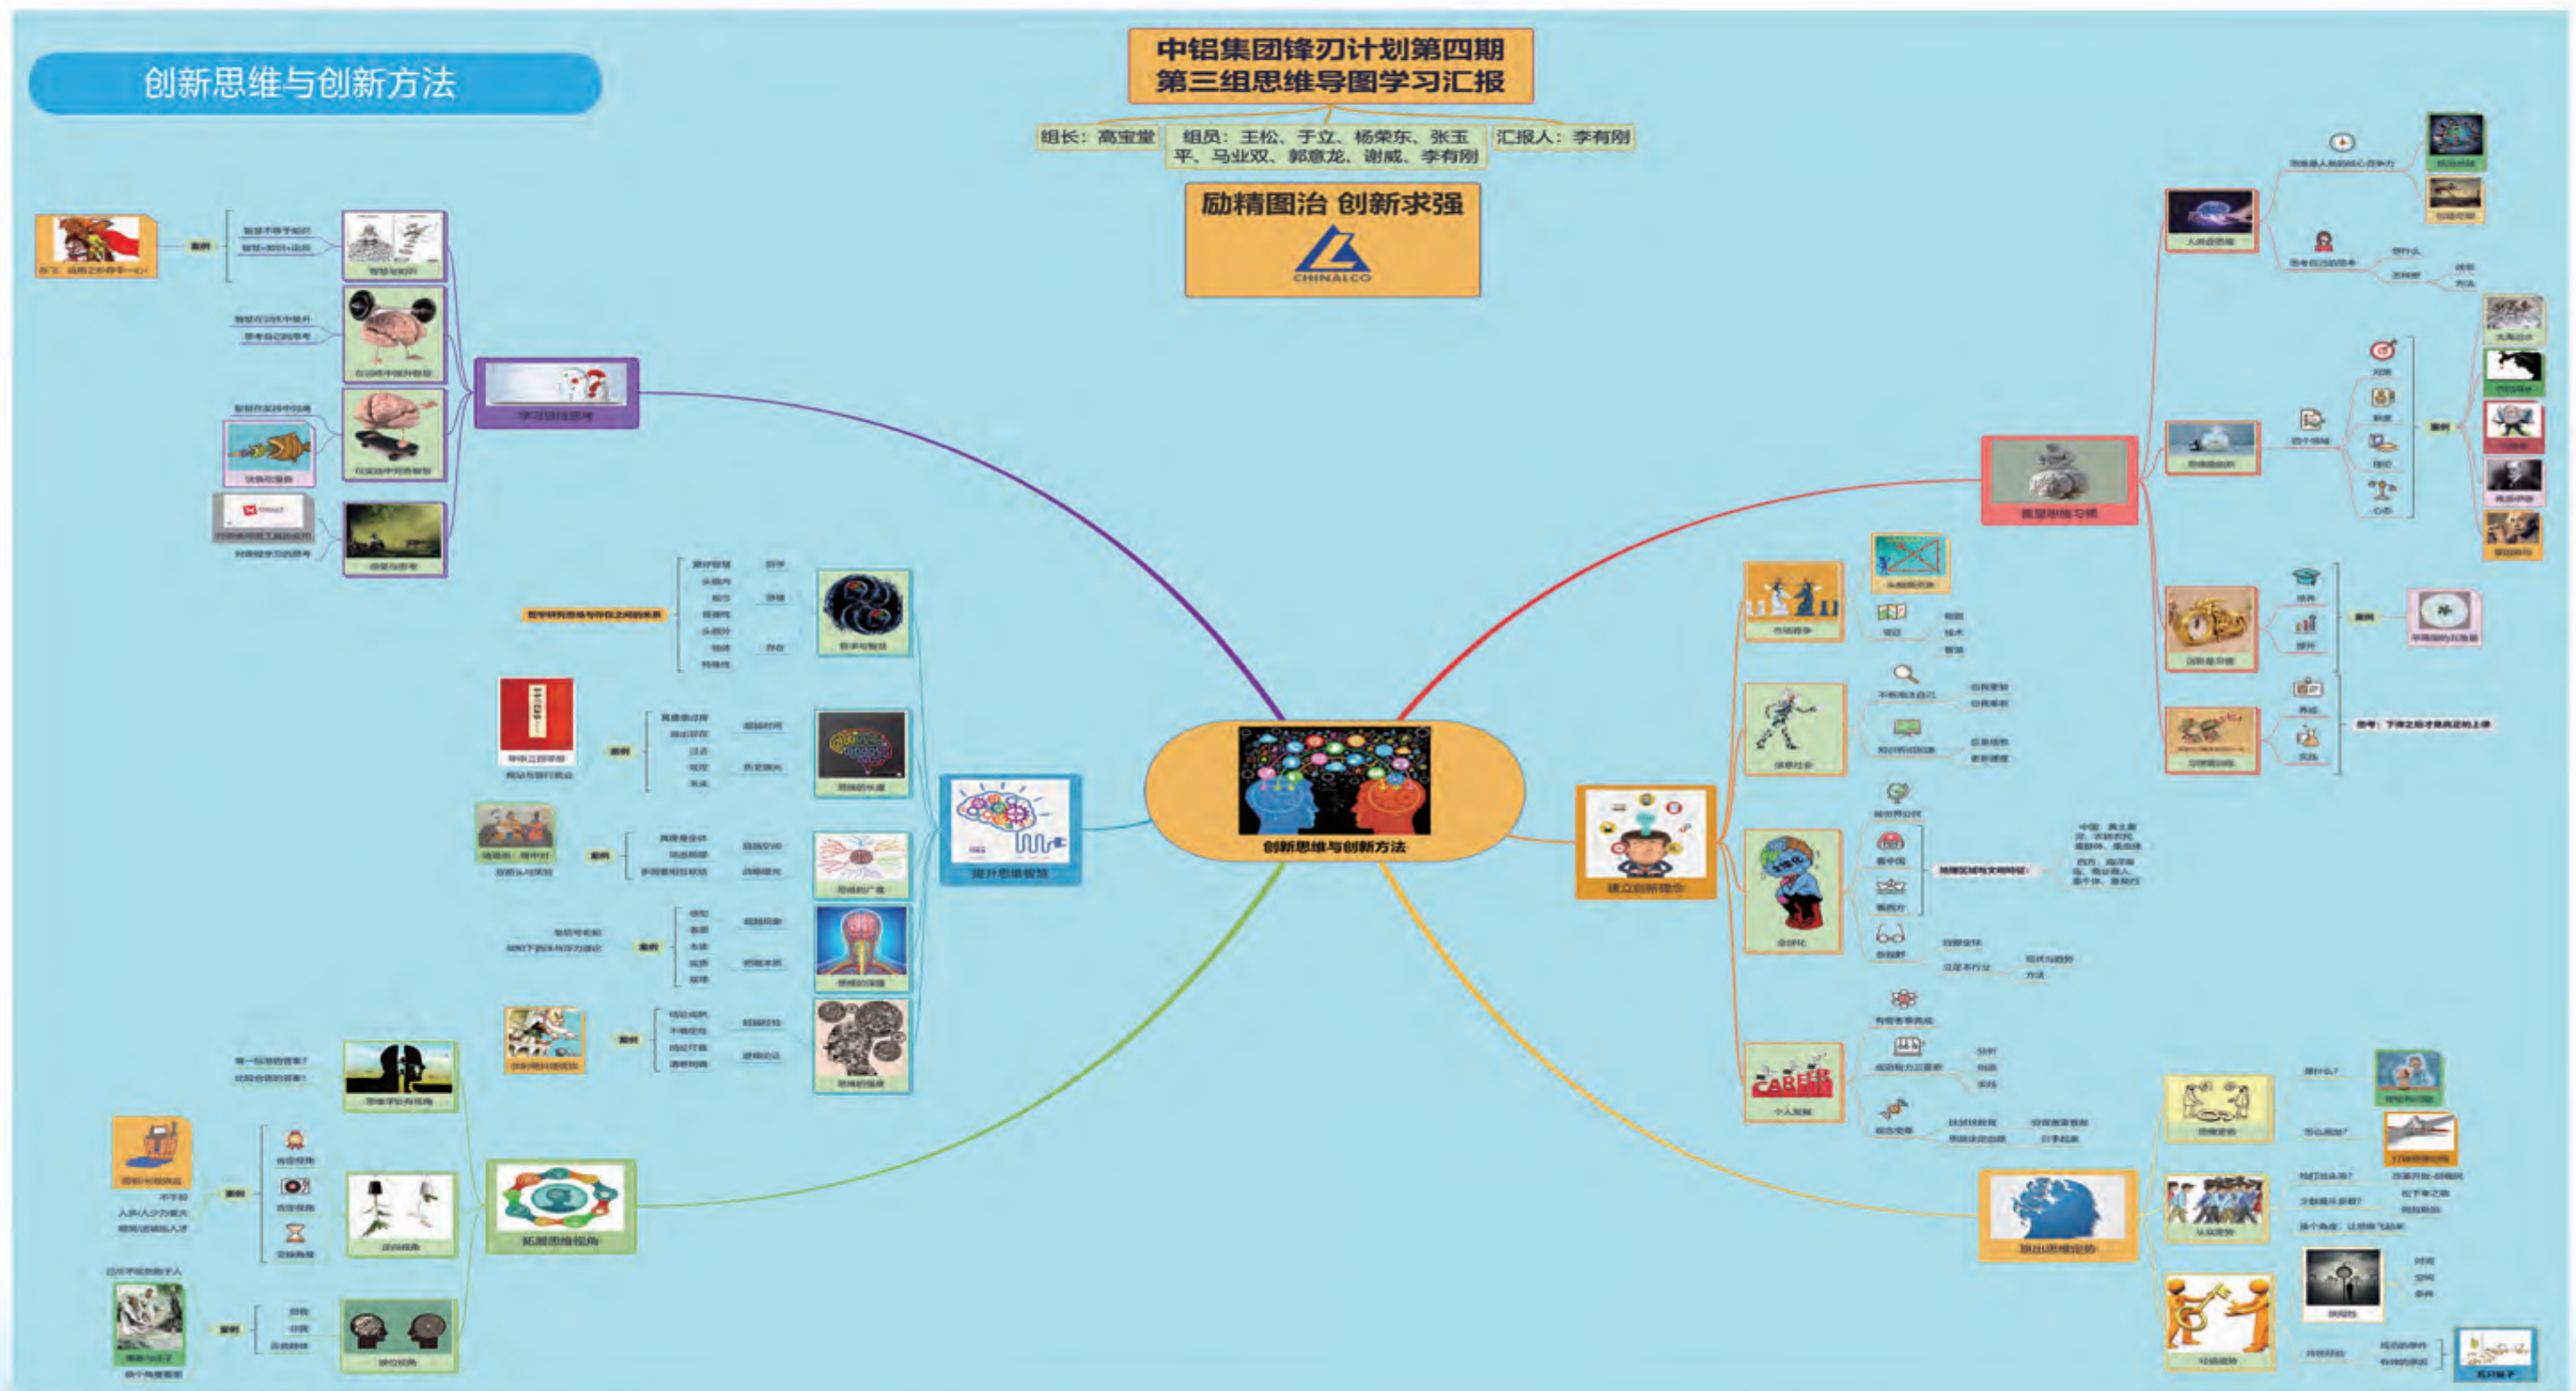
创新思维与创新方法

中铝集团锋刃计划第四期
第三组思维导图学习汇报

组长：高宝堂

组员：王松、于立、杨荣东、张玉平、马业双、郭意龙、谢威、李有刚

汇报人：李有刚

励精图治 创新求强

CHINALCO

创新思维与创新方法

学习创造思考

提升思维智慧

拓展思维视角

建立创新理念

跳出思维定势

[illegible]